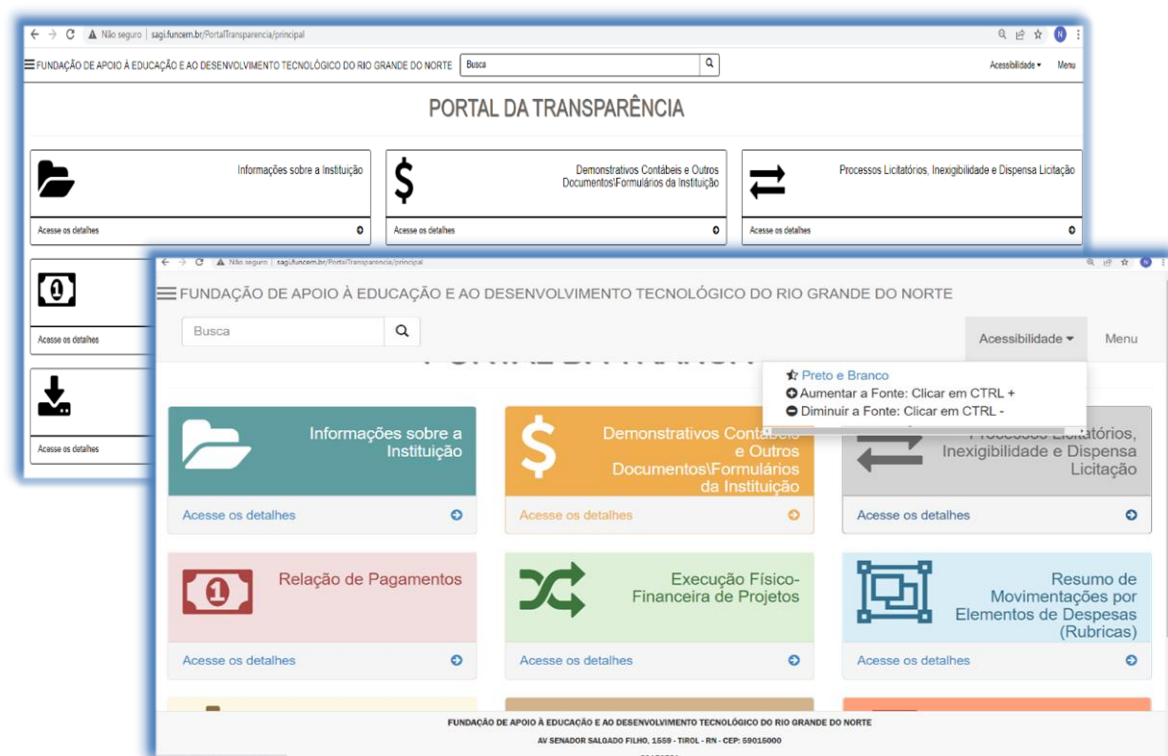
Não seguro | sagi.funcern.br/PortalTransparencia/principal

FUNDAÇÃO DE APOIO À EDUCAÇÃO E AO DESENVOLVIMENTO TECNOLÓGICO DO RIO GRANDE DO NORTE

Busca

Acessibilidade

Menu

PORTAL DA TRANSPARÊNCIA

Informações sobre a Instituição

Acesse os detalhes

Demonstrativos Contábeis e Outros Documentos\Formulários da Instituição

Acesse os detalhes

Processos Licitatórios, Inexigibilidade e Dispensa Licitação

Acesse os detalhes

Acesse os detalhes

Acesse os detalhes

Não seguro | sagi.funcern.br/PortalTransparencia/principal

FUNDAÇÃO DE APOIO À EDUCAÇÃO E AO DESENVOLVIMENTO TECNOLÓGICO DO RIO GRANDE DO NORTE

Busca

Acessibilidade

Menu

Preto e Branco
Aumentar a Fonte: Clicar em CTRL +
Diminuir a Fonte: Clicar em CTRL -

Informações sobre a Instituição

Acesse os detalhes

Demonstrativos Contábeis e Outros Documentos\Formulários da Instituição

Acesse os detalhes

Processos Licitatórios, Inexigibilidade e Dispensa Licitação

Acesse os detalhes

Relação de Pagamentos

Acesse os detalhes

Execução Físico-Financeira de Projetos

Acesse os detalhes

Resumo de Movimentações por Elementos de Despesas (Rubricas)

Acesse os detalhes

FUNDAÇÃO DE APOIO À EDUCAÇÃO E AO DESENVOLVIMENTO TECNOLÓGICO DO RIO GRANDE DO NORTE

AV SENADOR SALGADO FILHO, 1559 - TIROL - RN - CEP: 59015000